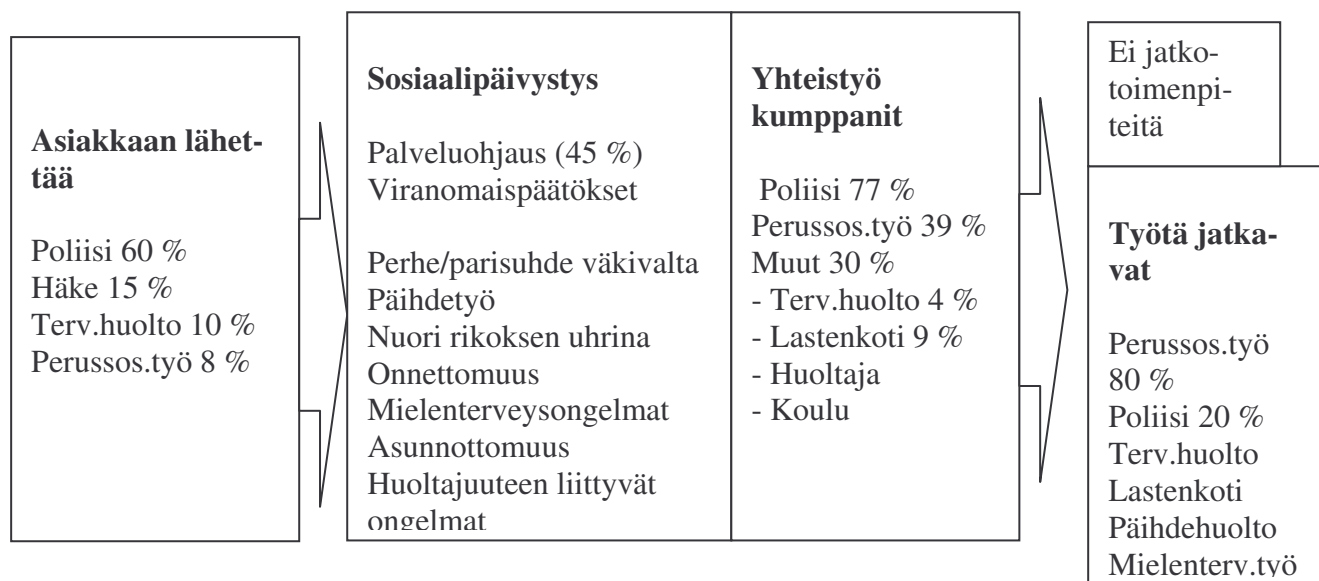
**Asiakkaan lähettää**

Poliisi 60 %
Häke 15 %
Terv.huolto 10 %
Perussos.työ 8 %

**Sosiaalipäivystys**

Palveluohjaus (45 %)
Viranomaispäätökset

Perhe/parisuhde väkivalta
Päihdetyö
Nuori rikoksen uhrina
Onnettomuus
Mielenterveysongelmat
Asunnottomuus
Huoltajuuteen liittyvät ongelmat

**Yhteistyö kumppanit**

Poliisi 77 %
Perussos.työ 39 %
Muut 30 %
- Terv.huolto 4 %
- Lastenkoti 9 %
- Huoltaja
- Koulu

Ei jatkotoimenpiteitä

**Työtä jatkavat**

Perussos.työ 80 %
Poliisi 20 %
Terv.huolto
Lastenkoti
Päihdehuolto
Mielenterv.työ